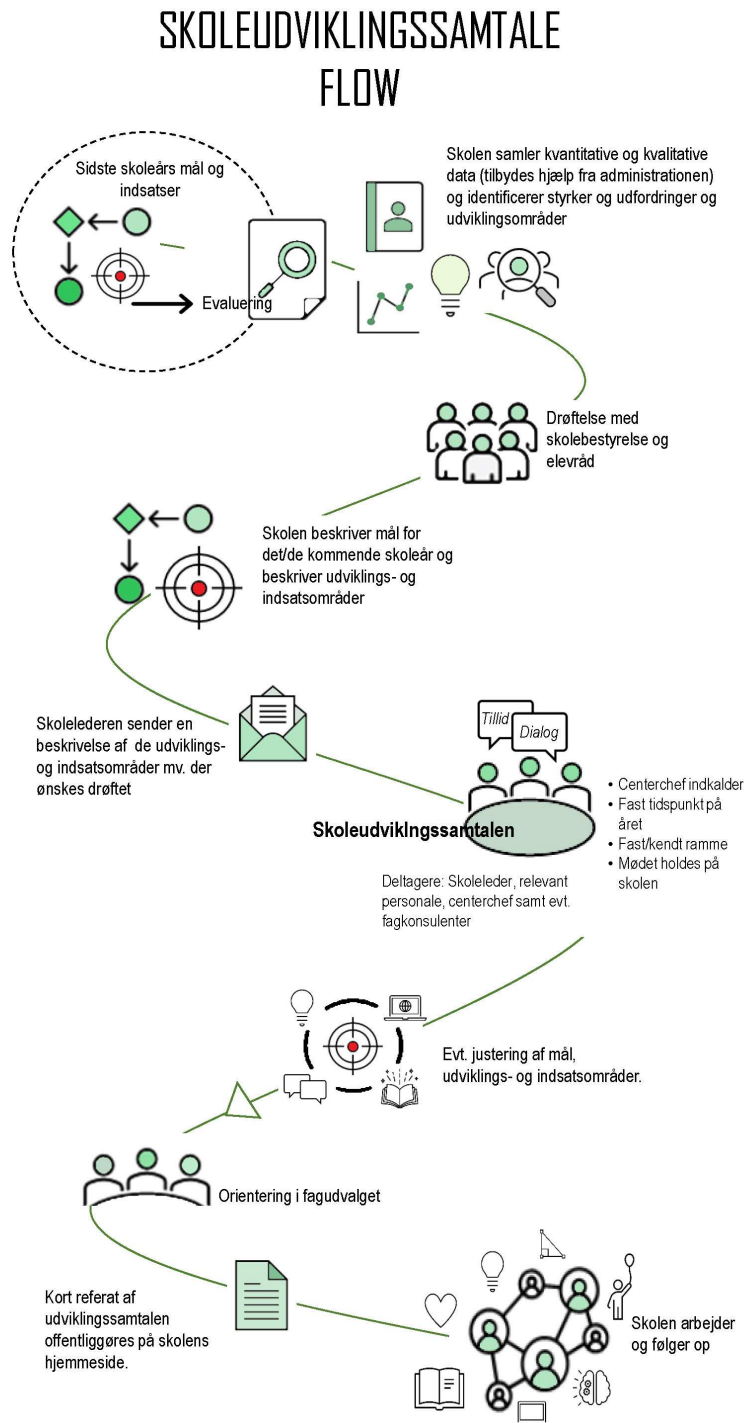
SKOLEUDVIKLINGSSAMTALE FLOW

Sidste skoleårs mål og indsatser

Evaluering

Skolen samler kvantitative og kvalitative data (tilbydes hjælp fra administrationen) og identificerer styrker og udfordringer og udviklingsområder

Drøftelse med skolebestyrelse og elevråd

Skolen beskriver mål for det/de kommende skoleår og beskriver udviklings- og indsatsområder

Skolelederen sender en beskrivelse af de udviklings- og indsatsområder mv. der ønskes drøftet

Tillid

Dialog

Skoleudviklingssamtalen

• Centerchef indkalder
• Fast tidspunkt på året
• Fast/kendt ramme
• Mødet holdes på skolen

Deltagere: Skoleleder, relevant personale, centerchef samt evt. fagkonsulenter

Evt. justering af mål, udviklings- og indsatsområder.

Orientering i fagudvalget

Kort referat af udviklingssamtalen offentliggøres på skolens hjemmeside.

Skolen arbejder og følger op